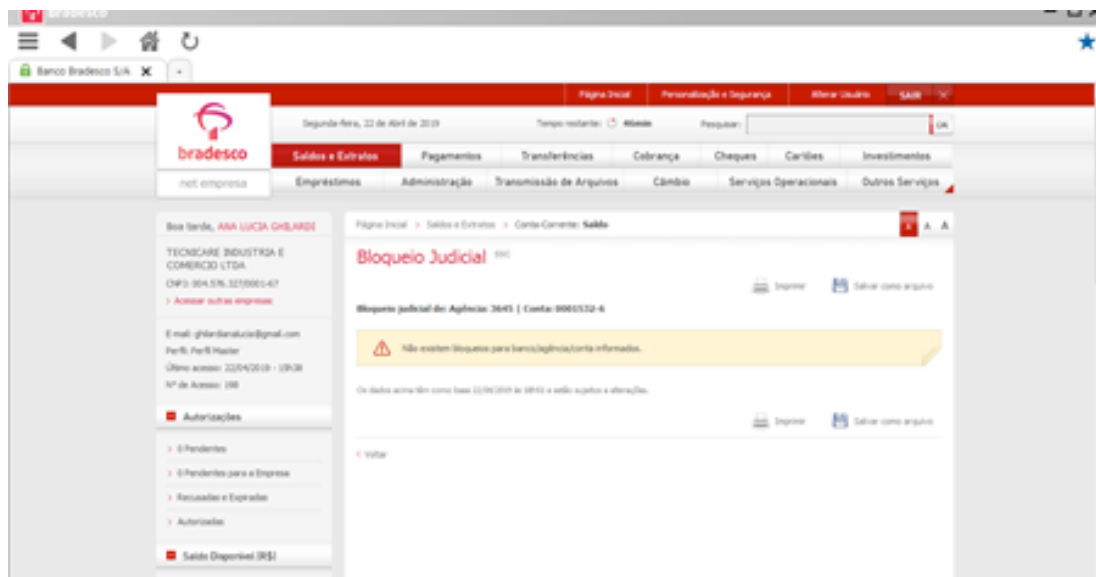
Banco Bradesco S/A

Página Inicial | Personalização e Segurança | Alterar Usuário | SAIR

bradesco
net empresa

Segunda-feira, 22 de Abril de 2019 | Tempo restante: 40min | Pesquisar: | OK

Saldos e Extratos | Pagamentos | Transferências | Cobrança | Cheques | Cartões | Investimentos
Empréstimos | Administração | Transmissão de Arquivos | Câmbio | Serviços Operacionais | Outros Serviços

Boa tarde, ANA LUCIA GHILARDI
TECNICARE INDUSTRIA E COMERCIO LTDA
CNPJ: 004.576.327/0001-67
› Acessar outras empresas

E-mail: ghilardianalucia@gmail.com
Perfil: Perfil Master
Último acesso: 22/04/2019 - 19h38
Nº de Acesso: 198

Autorizações
› 0 Pendentes
› 0 Pendentes para a Empresa
› Recusadas e Expiradas
› Autorizadas

Saldo Disponível (R$)

Página Inicial > Saldos e Extratos > Conta-Corrente: Saldo

Bloqueio Judicial

Imprimir | Salvar como arquivo

Bloqueio judicial de: Agência: 3645 | Conta: 0001532-6

Não existem bloqueios para banco/agência/conta informados.

Os dados acima têm como base 22/04/2019 às 18h51 e estão sujeitos a alterações.

Imprimir | Salvar como arquivo

‹ Voltar